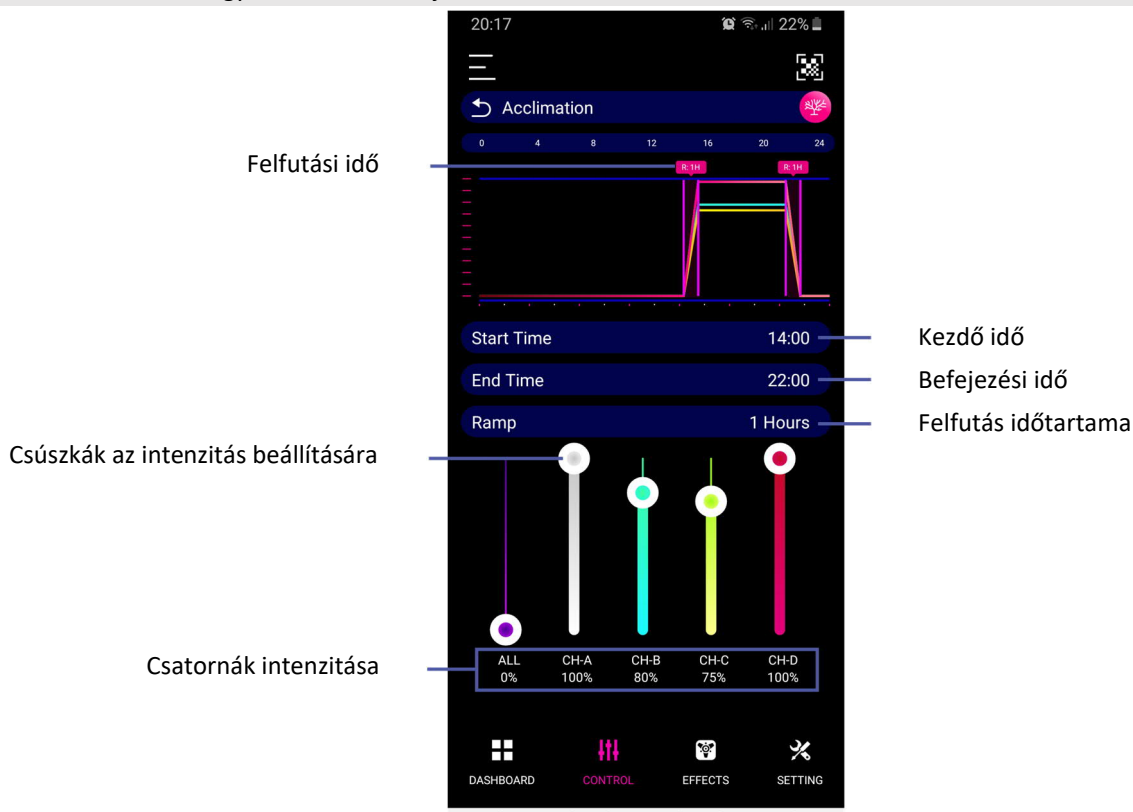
20:17
22%

Acclimation

0 4 8 12 16 20 24

Felfutási idő

R: 1H R: 1H

Start Time 14:00
Kezdő idő

End Time 22:00
Befejezési idő

Ramp 1 Hours
Felfutás időtartama

Csúszkák az intenzitás beállítására

Csatornák intenzitása

| ALL | CH-A | CH-B | CH-C | CH-D |
|---|---|---|---|---|
| 0% | 100% | 80% | 75% | 100% |

DASHBOARD CONTROL EFFECTS SETTING